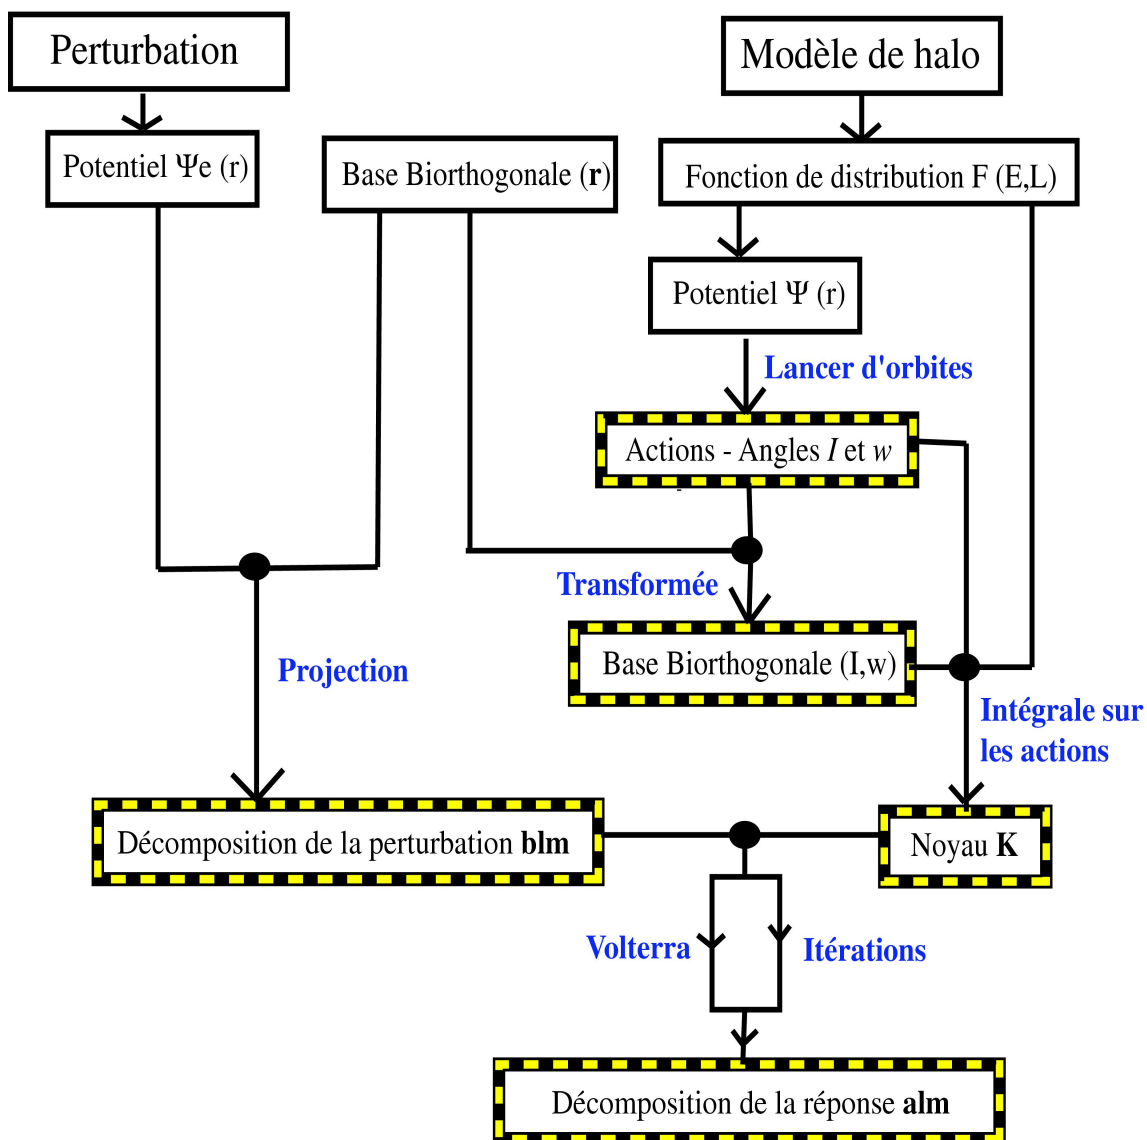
Perturbation

Modèle de halo

Potentiel Ψe (r)

Base Biorthogonale (**r**)

Fonction de distribution F (E,L)

Potentiel Ψ (r)

Lancer d'orbites

Actions - Angles *I* et *w*

Transformée

Base Biorthogonale (I,w)

Projection

Intégrale sur les actions

Décomposition de la perturbation **blm**

Noyau **K**

Volterra

Itérations

Décomposition de la réponse **alm**